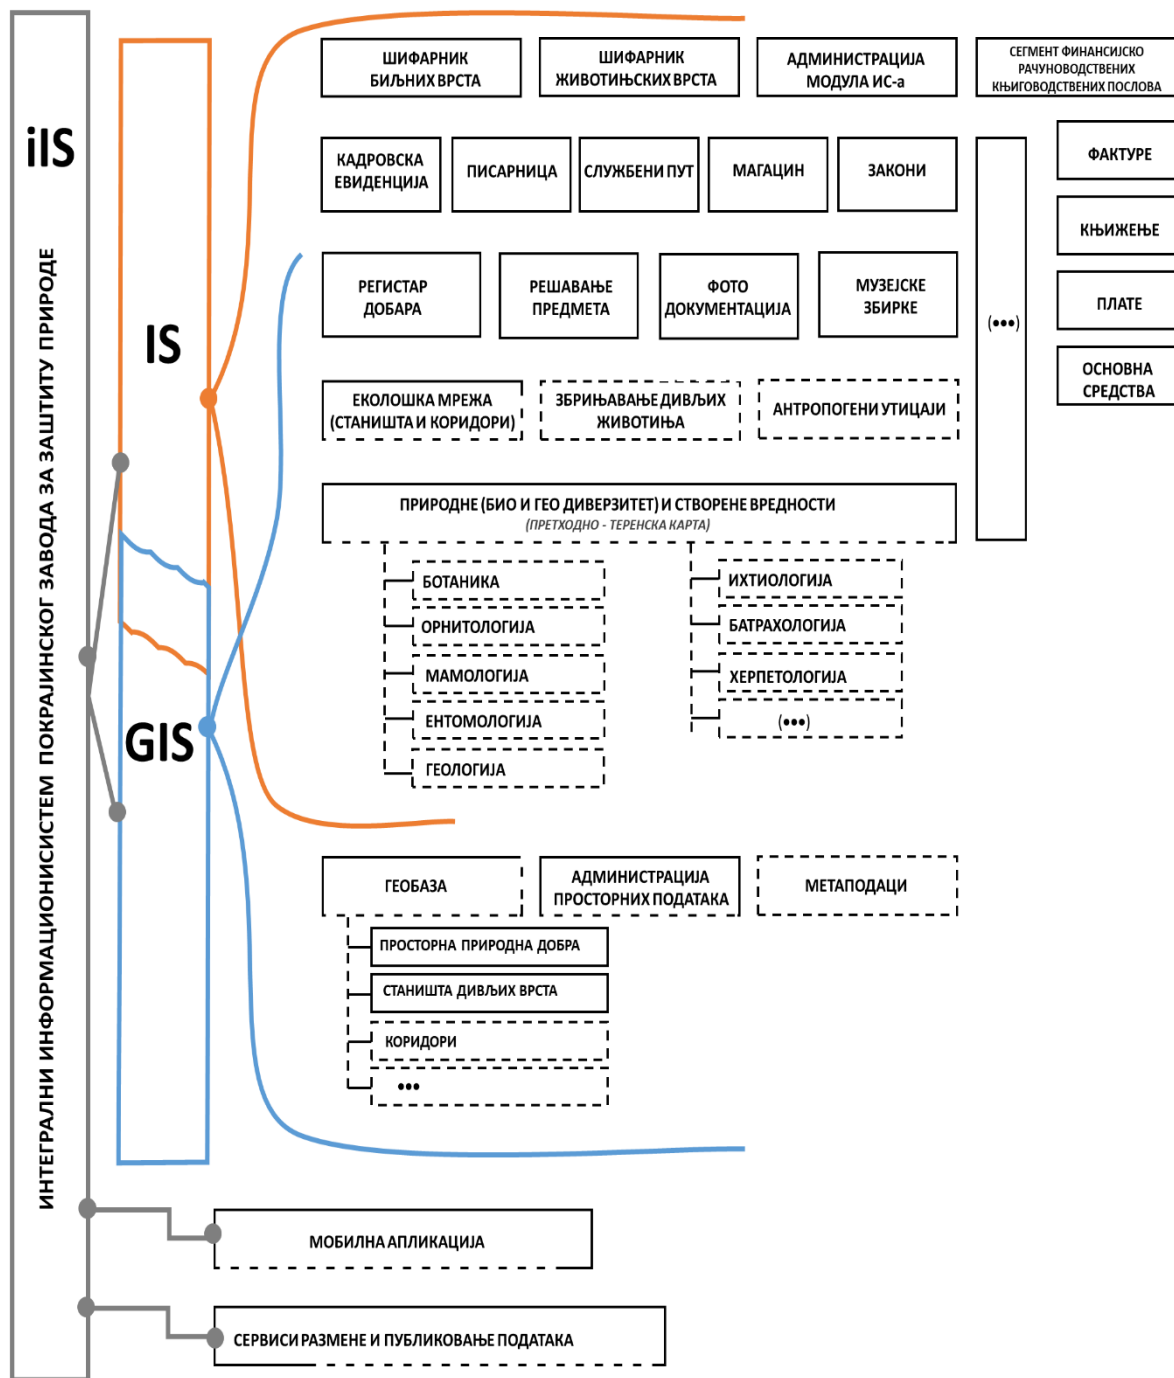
iIS

ИНТЕГРАЛНИ ИНФОРМАЦИОНИСИСТЕМ ПОКРАЈИНСКОГ ЗАВОДА ЗА ЗАШТИТУ ПРИРОДЕ

IS

GIS

ШИФАРНИК БИЉНИХ ВРСТА

ШИФАРНИК ЖИВОТИЊСКИХ ВРСТА

АДМИНИСТРАЦИЈА МОДУЛА ИС-а

СЕГМЕНТ ФИНАНСИЈСКО РАЧУНОВОДСТВЕНИХ КЊИГОВОДСТВЕНИХ ПОСЛОВА

КАДРОВСКА ЕВИДЕНЦИЈА

ПИСАРНИЦА

СЛУЖБЕНИ ПУТ

МАГАЦИН

ЗАКОНИ

(•••)

ФАКТУРЕ

КЊИЖЕЊЕ

ПЛАТЕ

ОСНОВНА СРЕДСТВА

РЕГИСТАР ДОБАРА

РЕШАВАЊЕ ПРЕДМЕТА

ФОТО ДОКУМЕНТАЦИЈА

МУЗЕЈСКЕ ЗБИРКЕ

ЕКОЛОШКА МРЕЖА (СТАНИШТА И КОРИДОРИ)

ЗБРИЊАВАЊЕ ДИВЉИХ ЖИВОТИЊА

АНТРОПОГЕНИ УТИЦАЈИ

ПРИРОДНЕ (БИО И ГЕО ДИВЕРЗИТЕТ) И СТВОРЕНЕ ВРЕДНОСТИ
(ПРЕТХОДНО - ТЕРЕНСКА КАРТА)

БОТАНИКА

ОРНИТОЛОГИЈА

МАМОЛОГИЈА

ЕНТОМОЛОГИЈА

ГЕОЛОГИЈА

ИХТИОЛОГИЈА

БАТРАХОЛОГИЈА

ХЕРПЕТОЛОГИЈА

(•••)

ГЕОБАЗА

АДМИНИСТРАЦИЈА ПРОСТОРНИХ ПОДАТАКА

МЕТАПОДАЦИ

ПРОСТОРНА ПРИРОДНА ДОБРА

СТАНИШТА ДИВЉИХ ВРСТА

КОРИДОРИ

•••

МОБИЛНА АПЛИКАЦИЈА

СЕРВИСИ РАЗМЕНЕ И ПУБЛИКОВАЊЕ ПОДАТАКА